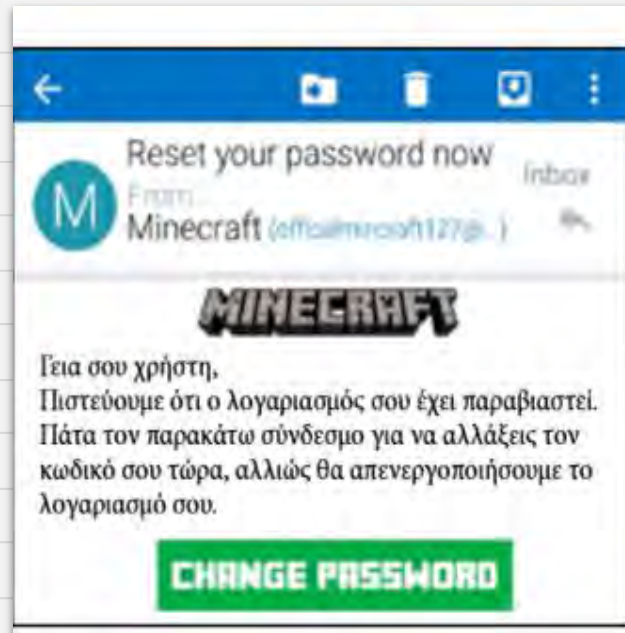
M

Reset your password now

Inbox

From

Minecraft (officialmincraft127@...)

MINECRAFT

Γεια σου χρήστη,
Πιστεύουμε ότι ο λογαριασμός σου έχει παραβιαστεί. Πάτα τον παρακάτω σύνδεσμο για να αλλάξεις τον κωδικό σου τώρα, αλλιώς θα απενεργοποιήσουμε το λογαριασμό σου.

CHANGE PASSWORD